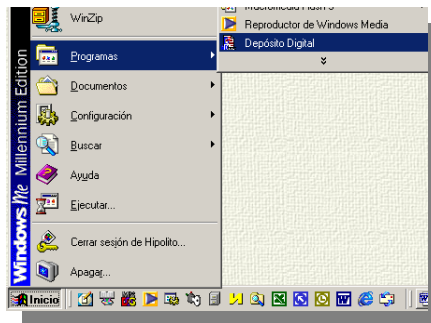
WinZip
Macromedia Flash 5
Reproductor de Windows Media
Depósito Digital
Windows Me Millennium Edition
Programas
Documentos
Configuración
Buscar
Ayuda
Ejecutar...
Cerrar sesión de Hipolito...
Apagar...
Inicio